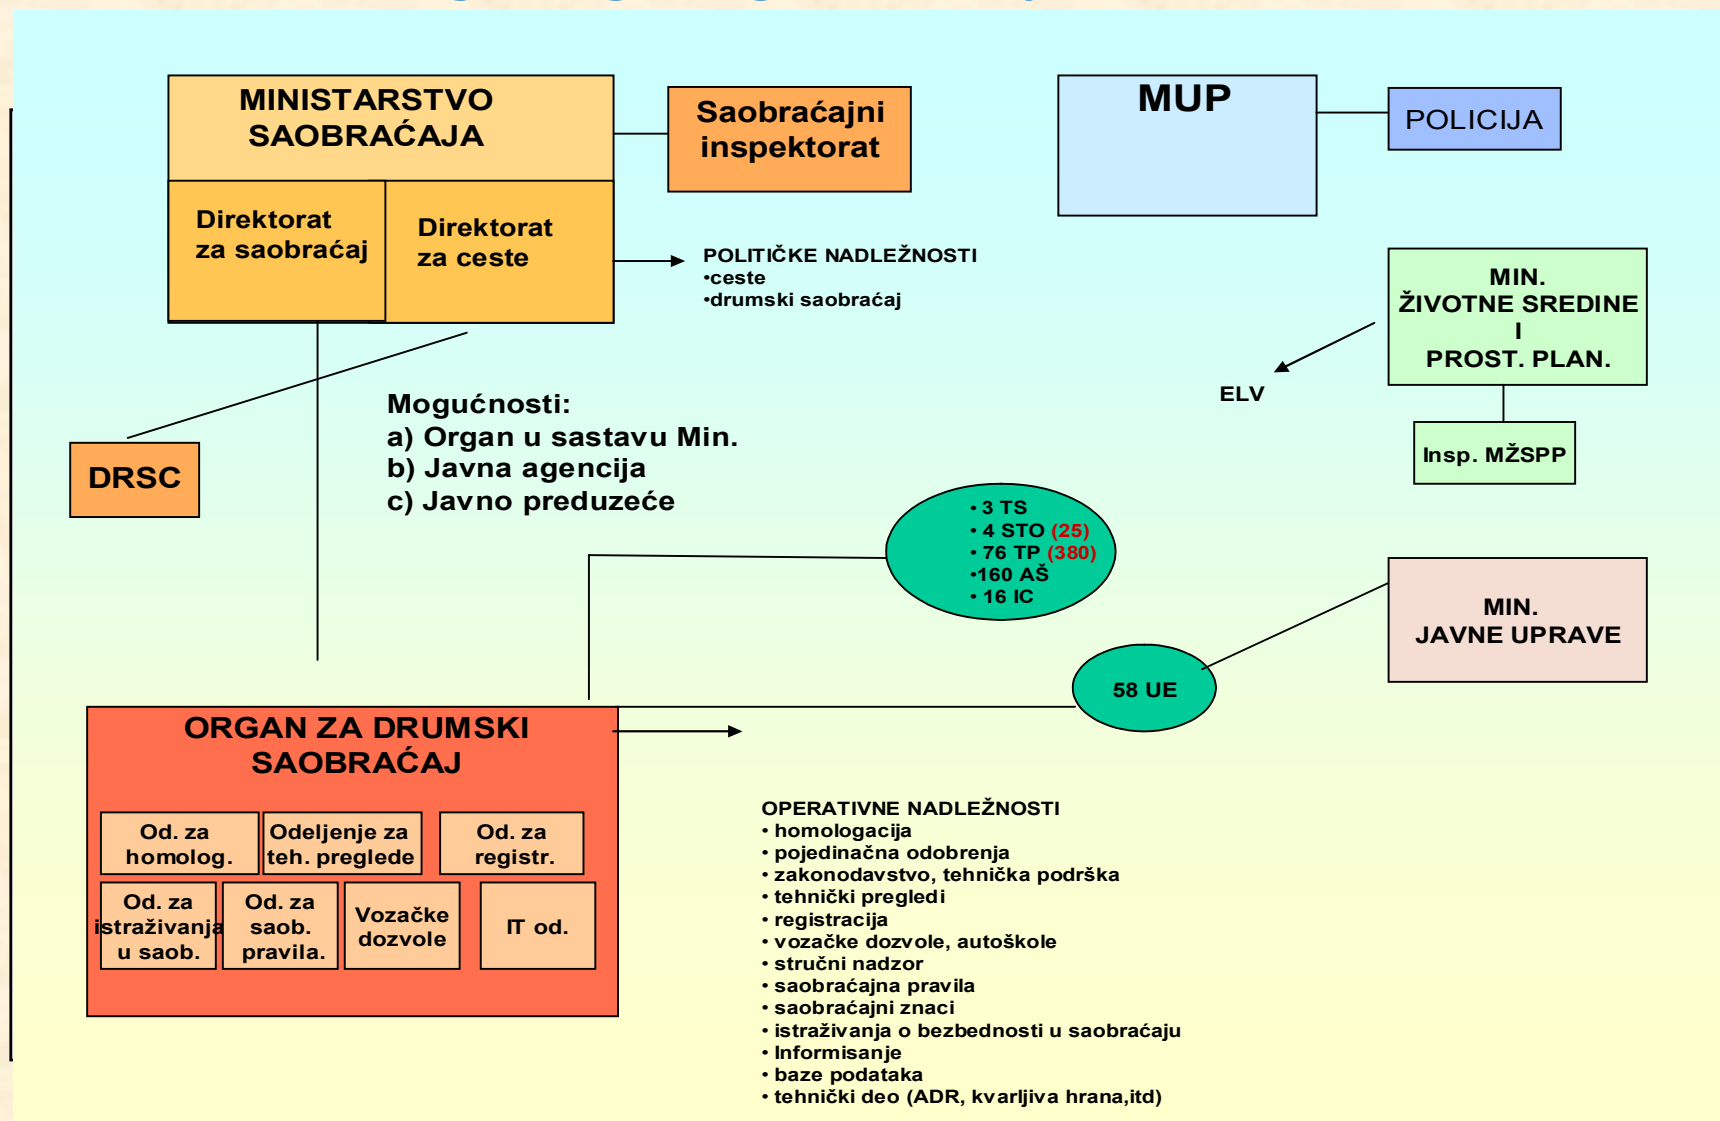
MINISTARSTVO SAOBRAĆAJA

Direktorat za saobraćaj

Direktorat za ceste

Saobraćajni inspektorat

MUP

POLICIJA

POLITIČKE NADLEŽNOSTI
•ceste
•drumski saobraćaj

MIN. ŽIVOTNE SREDINE I PROST. PLAN.

ELV

Insp. MŽSPP

DRSC

Mogućnosti:
a) Organ u sastavu Min.
b) Javna agencija
c) Javno preduzeće

• 3 TS
• 4 STO (25)
• 76 TP (380)
•160 AŠ
• 16 IC

MIN. JAVNE UPRAVE

58 UE

ORGAN ZA DRUMSKI SAOBRAĆAJ

Od. za homolog.

Odeljenje za teh. preglede

Od. za registr.

Od. za istraživanja u saob.

Od. za saob. pravila.

Vozačke dozvole

IT od.

OPERATIVNE NADLEŽNOSTI
• homologacija
• pojedinačna odobrenja
• zakonodavstvo, tehnička podrška
• tehnički pregledi
• registracija
• vozačke dozvole, autoškole
• stručni nadzor
• saobraćajna pravila
• saobraćajni znaci
• istraživanja o bezbednosti u saobraćaju
• Informisanje
• baze podataka
• tehnički deo (ADR, kvarljiva hrana,itd)